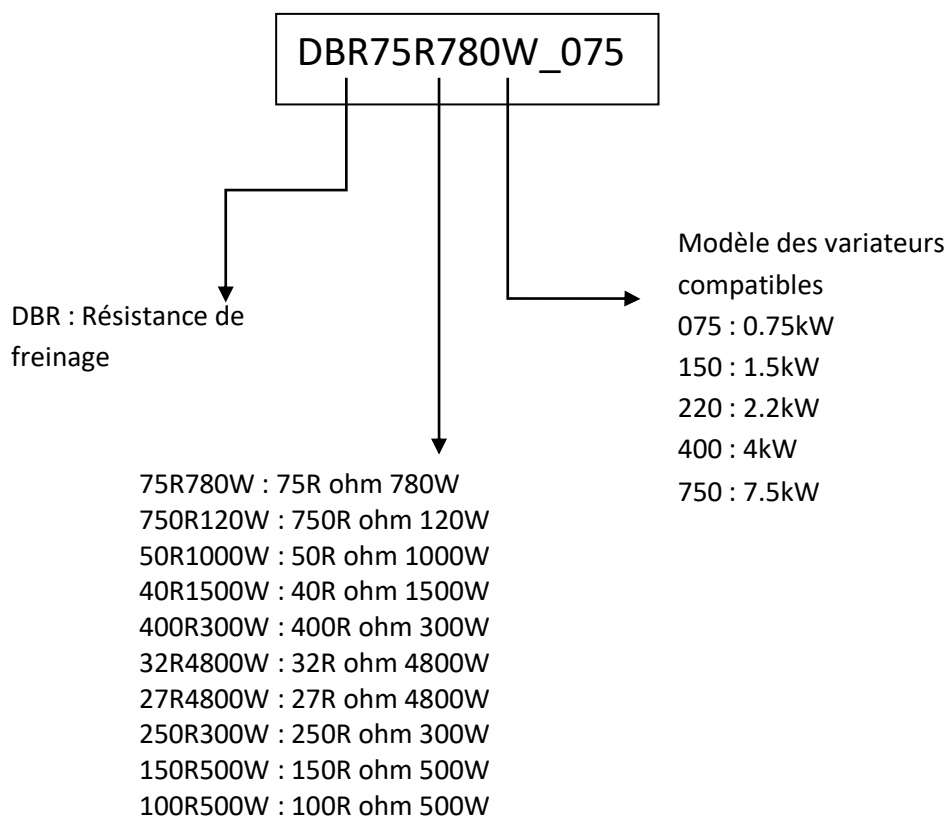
DBR75R780W_075

Modèle des variateurs compatibles
075 : 0.75kW
150 : 1.5kW
220 : 2.2kW
400 : 4kW
750 : 7.5kW

DBR : Résistance de freinage

75R780W : 75R ohm 780W
750R120W : 750R ohm 120W
50R1000W : 50R ohm 1000W
40R1500W : 40R ohm 1500W
400R300W : 400R ohm 300W
32R4800W : 32R ohm 4800W
27R4800W : 27R ohm 4800W
250R300W : 250R ohm 300W
150R500W : 150R ohm 500W
100R500W : 100R ohm 500W